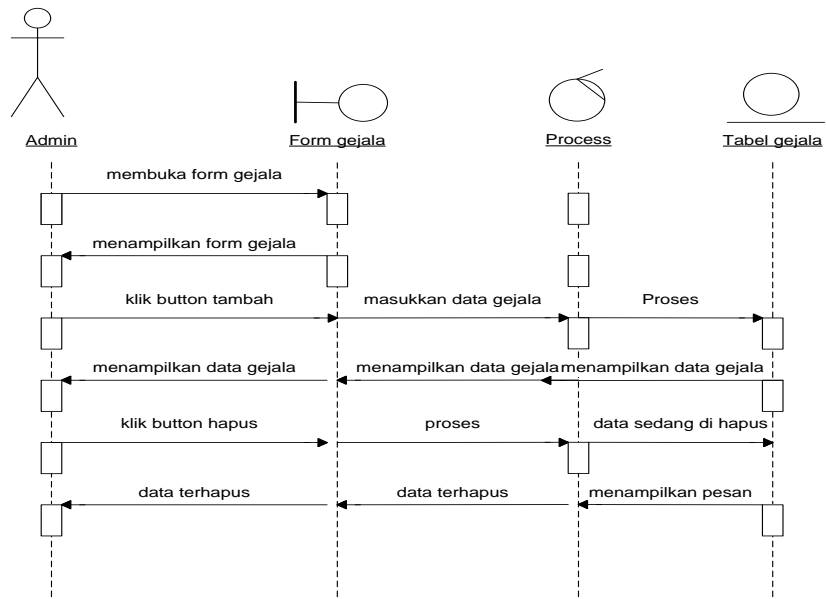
Admin

Form gejala

Process

Tabel gejala

membuka form gejala

menampilkan form gejala

klik button tambah

masukkan data gejala

Proses

menampilkan data gejala

menampilkan data gejala

menampilkan data gejala

klik button hapus

proses

data sedang di hapus

data terhapus

data terhapus

menampilkan pesan